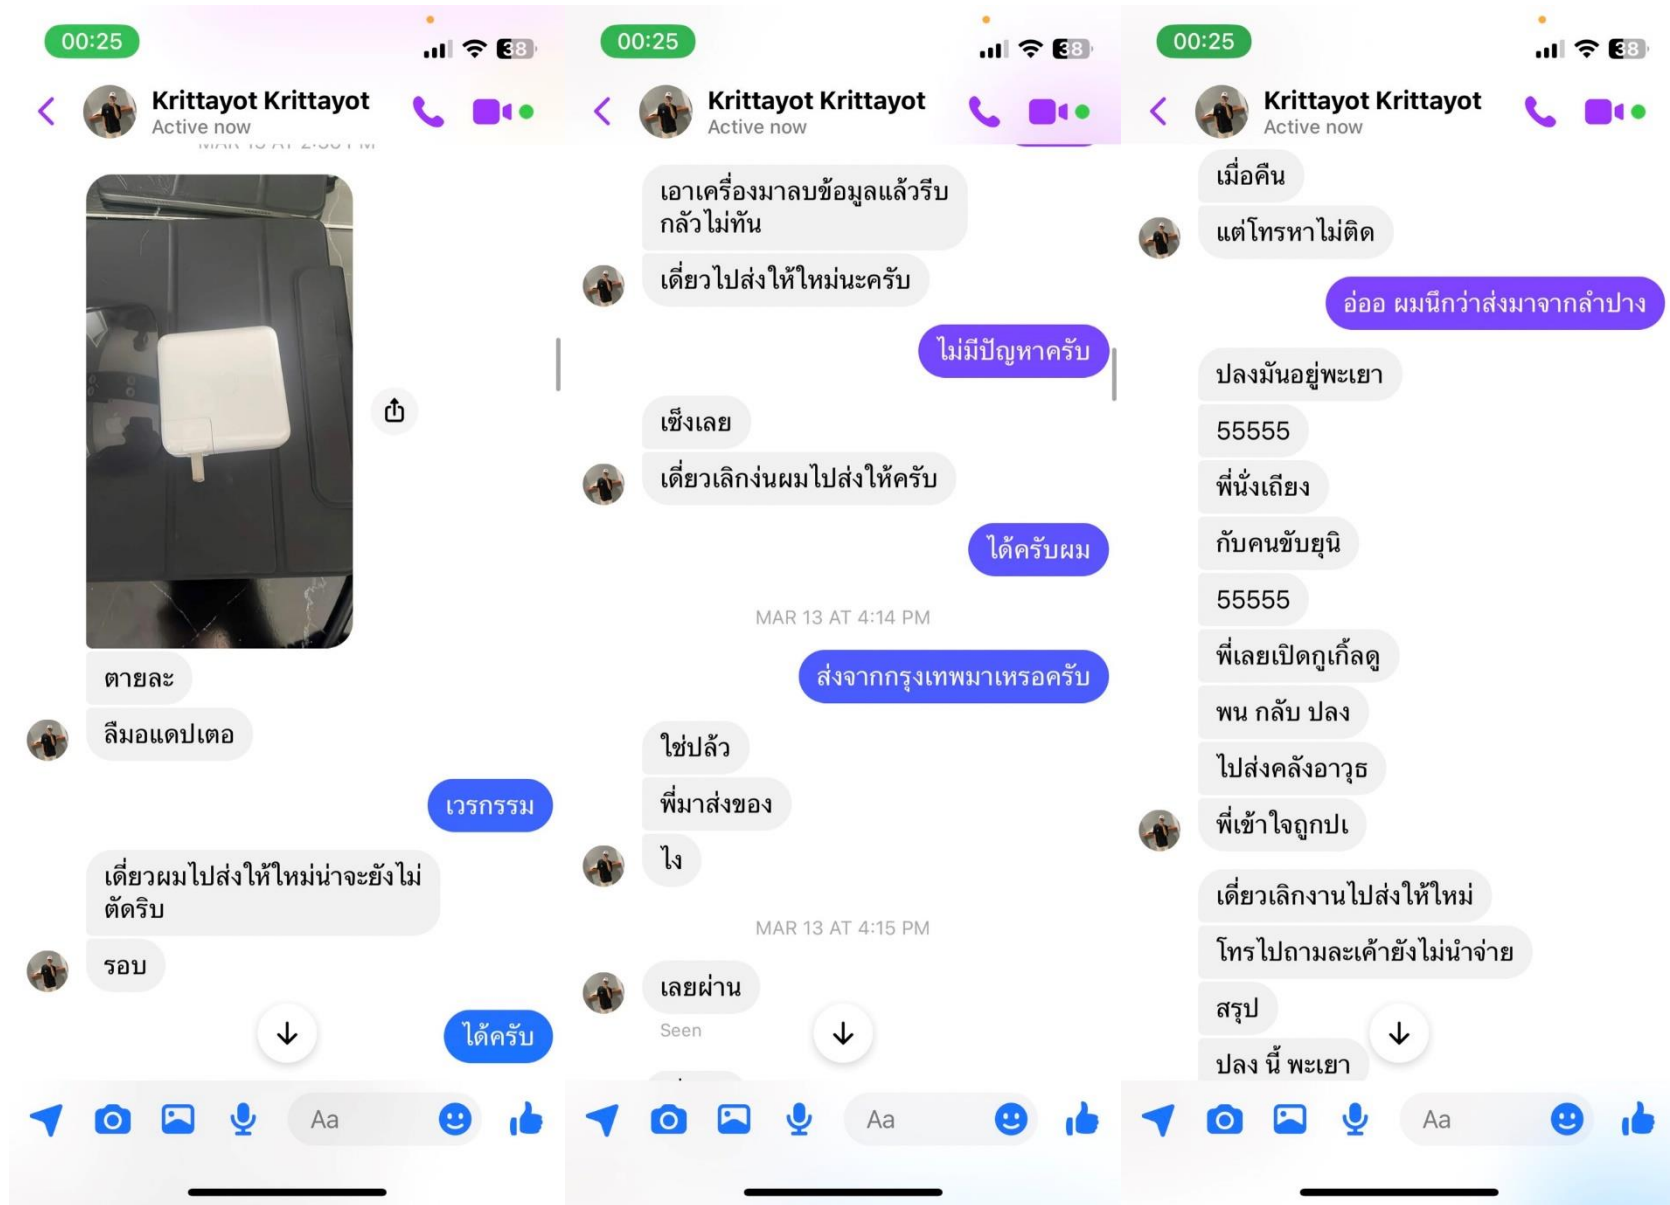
00:25
38
Krittayot Krittayot
Active now
MAR 13 AT 2:30 PM

ตายละ
ลืมอแดปเตอ
เวรกรรม
เดี่ยวผมไปส่งให้ใหม่น่าจะยังไม่ตัดริบ
รอบ
ได้ครับ

Aa

00:25
38
Krittayot Krittayot
Active now

เอาเครื่องมาลบข้อมูลแล้วรีบกลัวไม่ทัน
เดี่ยวไปส่งให้ใหม่นะครับ
ไม่มีปัญหาครับ
เซ็งเลย
เดี่ยวเลิกง่นผมไปส่งให้ครับ
ได้ครับผม
MAR 13 AT 4:14 PM
ส่งจากกรุงเทพมาเหรอครับ
ใช่ปล้ว
พี่มาส่งของ
ไง
MAR 13 AT 4:15 PM
เลยผ่าน
Seen

Aa

00:25
38
Krittayot Krittayot
Active now

เมื่อคืน
แต่โทรหาไม่ติด
อ่ออ ผมนึกว่าส่งมาจากลำปาง
ปลงมันอยู่พะเยา
55555
พี่นั่งเถียง
กับคนขับยุนิ
55555
พี่เลยเปิดกูเก้ลดู
พน กลับ ปลง
ไปส่งคลังอาวุธ
พี่เข้าใจถูกปเ
เดี่ยวเลิกงานไปส่งให้ใหม่
โทรไปถามละเค้ายังไม่นำจ่าย
สรุป
ปลง นี้ พะเยา

Aa